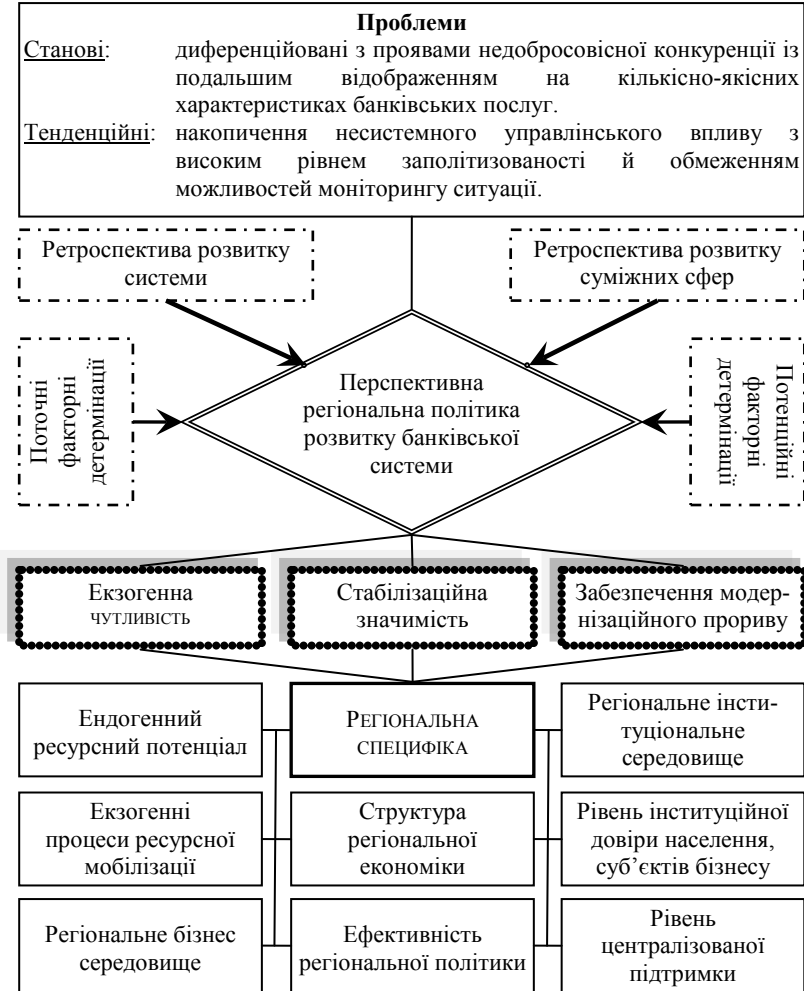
**Проблеми**

Станові: диференційовані з проявами недобросовісної конкуренції із подальшим відображенням на кількісно-якісних характеристиках банківських послуг.

Тенденційні: накопичення несистемного управлінського впливу з високим рівнем заполітизованості й обмеженням можливостей моніторингу ситуації.

Ретроспектива розвитку системи

Ретроспектива розвитку суміжних сфер

Поточні факторні детермінації

Перспективна регіональна політика розвитку банківської системи

Потенційні факторні детермінації

Екзогенна чутливість

Стабілізаційна значимість

Забезпечення модернізаційного прориву

Ендогенний ресурсний потенціал

Регіональна специфіка

Регіональне інституціональне середовище

Екзогенні процеси ресурсної мобілізації

Структура регіональної економіки

Рівень інституційної довіри населення, суб'єктів бізнесу

Регіональне бізнес середовище

Ефективність регіональної політики

Рівень централізованої підтримки